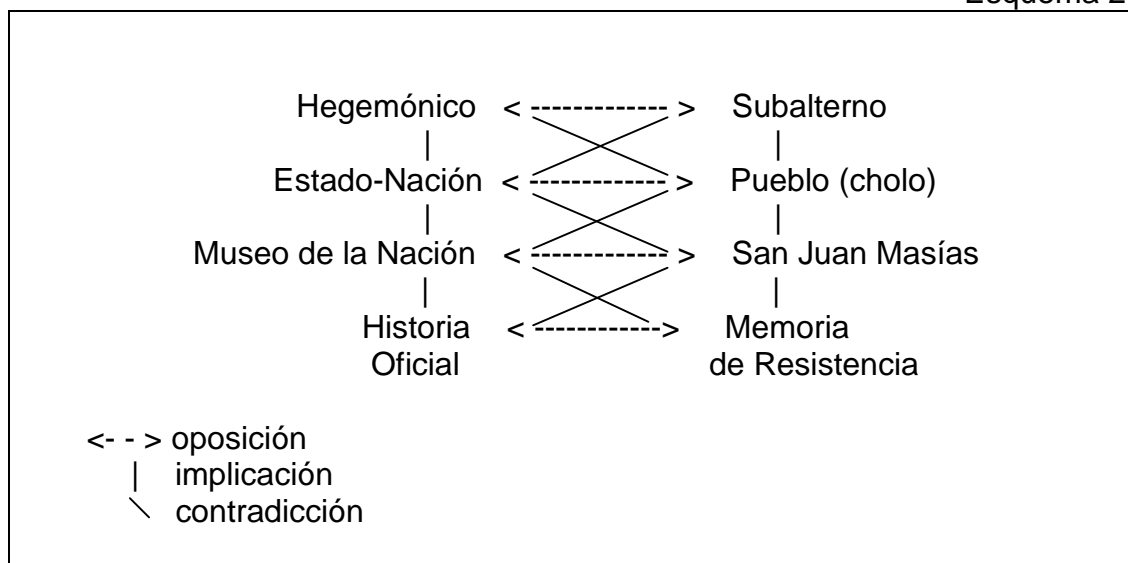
Esquema 2

Hegemónico <------------> Subalterno
|                                 |
Estado-Nación <------------> Pueblo (cholo)
|                                 |
Museo de la Nación <------------> San Juan Masías
|                                 |
Historia Oficial <-----------> Memoria de Resistencia

<- - > oposición
| implicación
\ contradicción